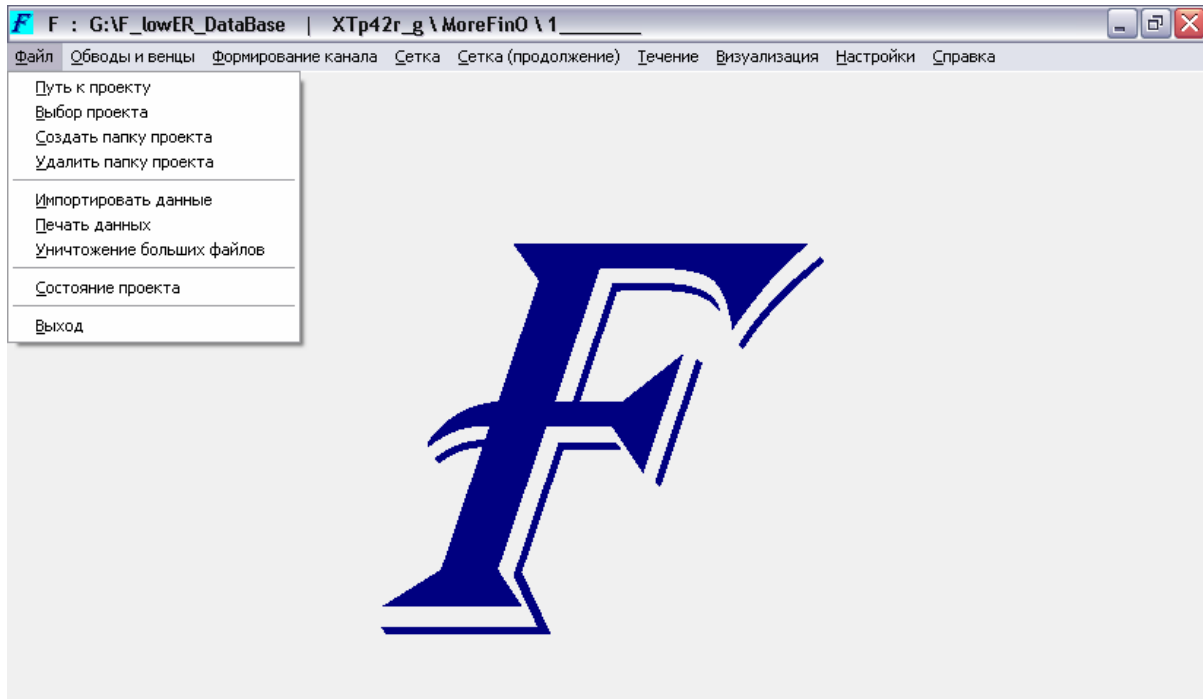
F : G:\F_lowER_DataBase | XTp42r_g \ MoreFinO \ 1_______

Файл Обводы и венцы Формирование канала Сетка Сетка (продолжение) Течение Визуализация Настройки Справка

Путь к проекту
Выбор проекта
Создать папку проекта
Удалить папку проекта

Импортировать данные
Печать данных
Уничтожение больших файлов

Состояние проекта

Выход